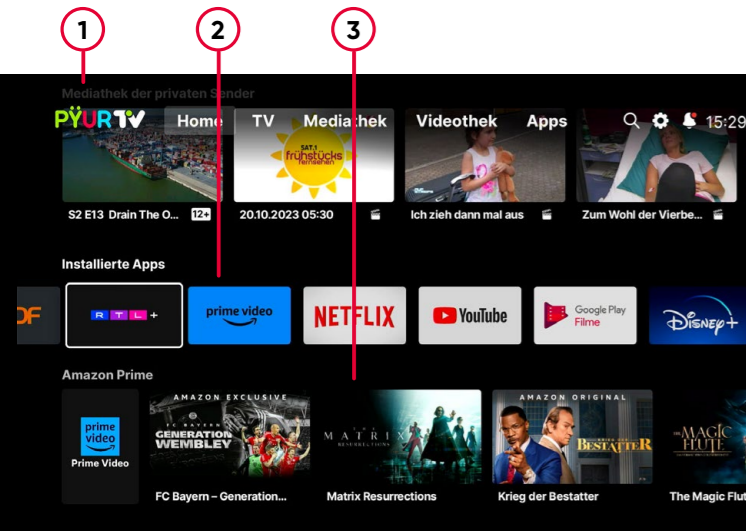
1
2
3

Mediathek der privaten Sender

PŸUR TV
Home
TV
Mediathek
Videothek
Apps
15:29

SAT.1 frühstücks fernsehen

S2 E13 Drain The O... 12+
20.10.2023 05:30
Ich zieh dann mal aus
Zum Wohl der Vierbe...

Installierte Apps

DF
RTL+
prime video
NETFLIX
YouTube
Google Play Filme
Disney+

Amazon Prime

prime video
Prime Video

AMAZON EXCLUSIVE
FC BAYERN
GENERATION WEMBLEY
FC Bayern – Generation...

THE MATRIX RESURRECTIONS
Matrix Resurrections

AMAZON ORIGINAL
BESTATTER
Krieg der Bestatter

THE MAGIC FLUTE
The Magic Flut